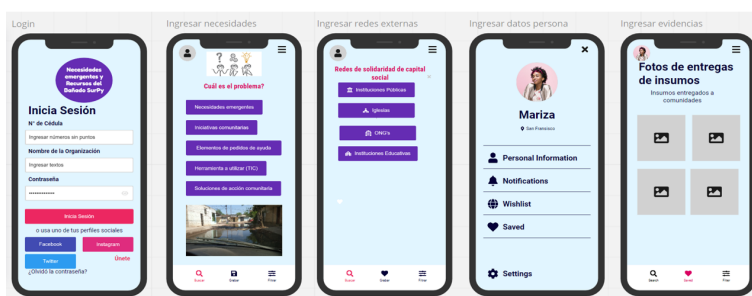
Login

Necesidades emergentes y Recursos del Dañado SurPy

Inicia Sesión

N° de Cédula

Ingresar números sin puntos

Nombre de la Organización

Ingresar textos

Contraseña

••••••••••••

Inicia Sesión

o usa uno de tus perfiles sociales

Facebook

Instagram

Twitter

Únete

¿Olvidó la contraseña?

Ingresar necesidades

Cuál es el problema?

Necesidades emergentes

Iniciativas comunitarias

Elementos de pedidos de ayuda

Herramienta a utilizar (TIC)

Soluciones de acción comunitaria

Buscar

Grabar

Filtrar

Ingresar redes externas

Redes de solidaridad de capital social

Instituciones Públicas

Iglesias

ONG's

Instituciones Educativas

Buscar

Grabar

Filtrar

Ingresar datos persona

Mariza

San Francisco

Personal Information

Notifications

Wishlist

Saved

Settings

Ingresar evidencias

Fotos de entregas de insumos

Insumos entregados a comunidades

Search

Saved

Filtrar